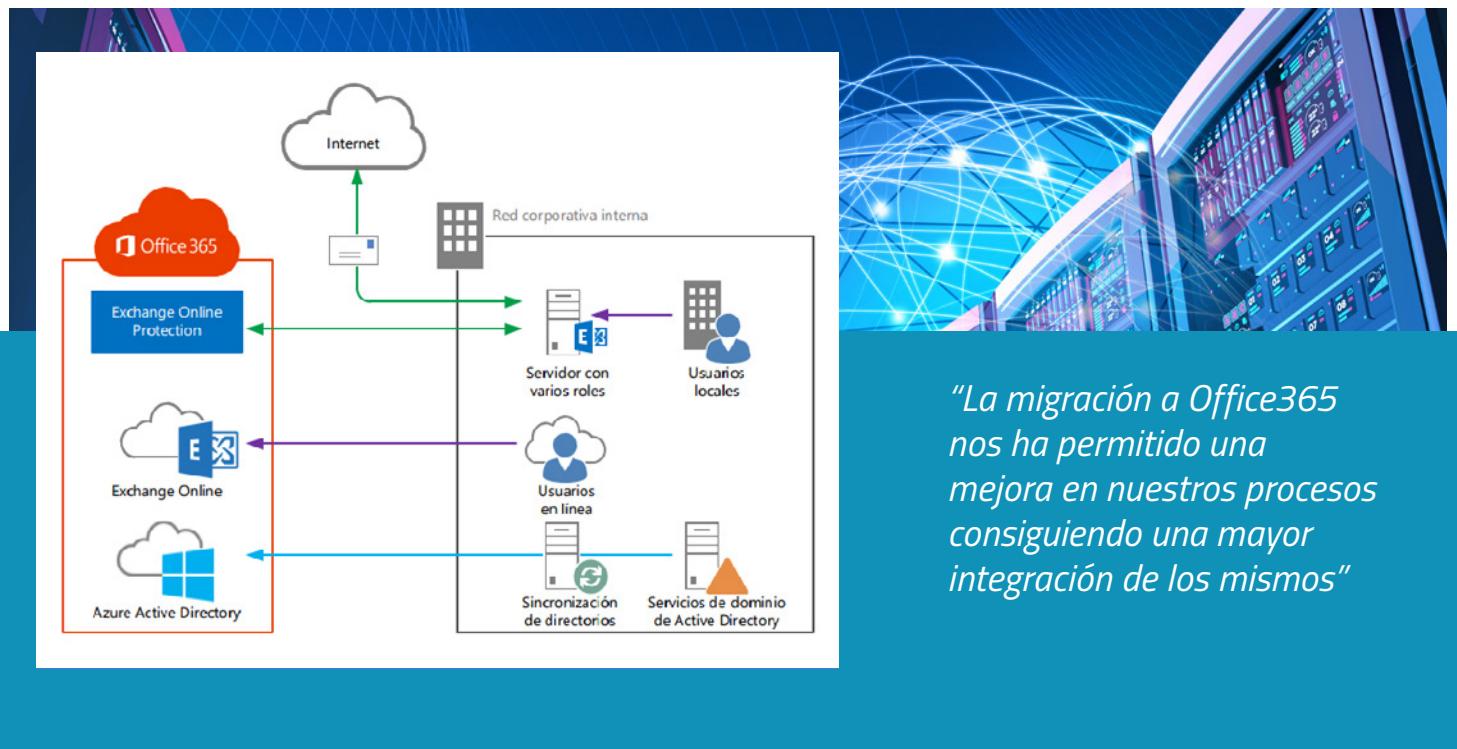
Internet

Red corporativa interna

Office 365

Exchange Online Protection

Servidor con varios roles

Usuarios locales

Exchange Online

Usuarios en línea

Azure Active Directory

Sincronización de directorios

Servicios de dominio de Active Directory

“La migración a Office365 nos ha permitido una mejora en nuestros procesos consiguiendo una mayor integración de los mismos”